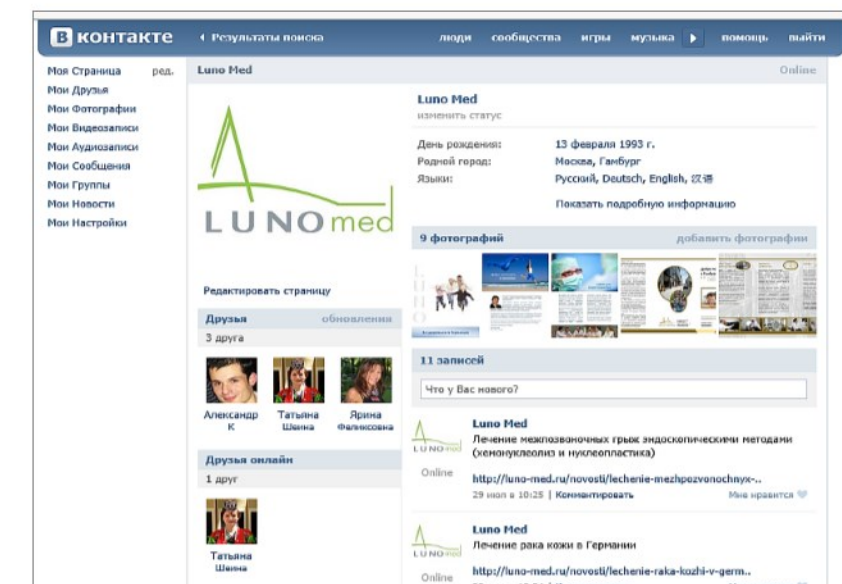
В контакте
Результаты поиска
люди сообщества игры музыка помощь выйти

Моя Страница ред.
Мои Друзья
Мои Фотографии
Мои Видеозаписи
Мои Аудиозаписи
Мои Сообщения
Мои Группы
Мои Новости
Мои Настройки

Luno Med
Online

LUNOmed

Редактировать страницу

Друзья обновления
3 друга
Александр К
Татьяна Шенна
Ярина Фаляксовна

Друзья онлайн
1 друг
Татьяна Шенна

Luno Med
изменить статус

День рождения: 13 февраля 1993 г.
Родной город: Москва, Гамбург
Языки: Русский, Deutsch, English, 汉语

Показать подробную информацию

9 фотографий добавить фотографии

11 записей
Что у Вас нового?

Luno Med
Лечение межпозвоночных грыж эндоскопическими методами (хемонуклеолиз и нуклеопластика)
Online
http://luno-med.ru/novosti/lechenie-mezhpezvonochnyx-..
29 июл в 10:25 | Комментировать Мне нравится

Luno Med
Лечение рака кожи в Германии
Online
http://luno-med.ru/novosti/lechenie-raka-kozhi-v-germ..
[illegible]